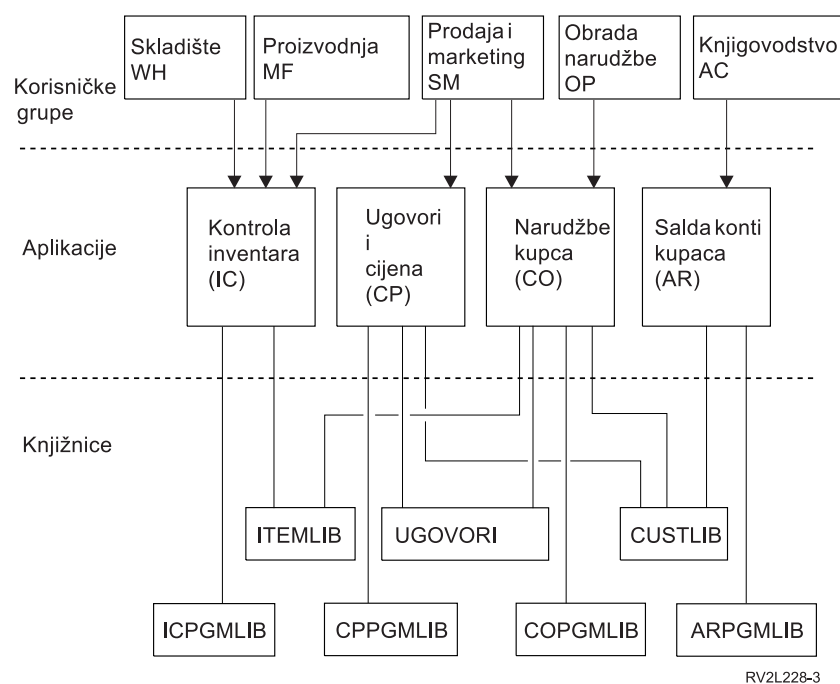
Korisničke grupe

Skladište WH

Proizvodnja MF

Prodaja i marketing SM

Obrada narudžbe OP

Knjigovodstvo AC

Aplikacije

Kontrola inventara (IC)

Ugovori i cijena (CP)

Narudžbe kupca (CO)

Salda konti kupaca (AR)

Knjižnice

ITEMLIB

UGOVORI

CUSTLIB

ICPGMLIB

CPPGMLIB

COPGMLIB

ARPGMLIB

RV2L228-3